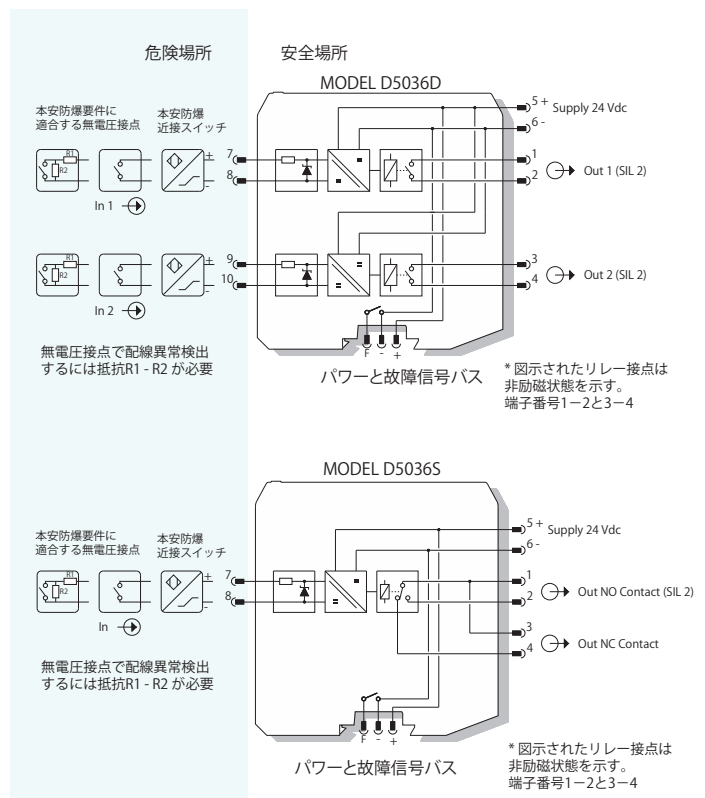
危険場所

安全場所

MODEL D5036D

本安防爆要件に適合する無電圧接点

本安防爆近接スイッチ

R1
R2

±
-

7
8

In 1

5 + Supply 24 Vdc
6 -

1
2 Out 1 (SIL 2)

R1
R2

±
-

9
10

In 2

3
4 Out 2 (SIL 2)

F - +

無電圧接点で配線異常検出するには抵抗R1 - R2 が必要

パワーと故障信号バス

* 図示されたリレー接点は非励磁状態を示す。端子番号1−2と3−4

MODEL D5036S

本安防爆要件に適合する無電圧接点

本安防爆近接スイッチ

R1
R2

±
-

7
8

In

5 + Supply 24 Vdc
6 -

1
2 Out NO Contact (SIL 2)
3
4 Out NC Contact

無電圧接点で配線異常検出するには抵抗R1 - R2 が必要

F - +

パワーと故障信号バス

* 図示されたリレー接点は非励磁状態を示す。端子番号1−2と3−4